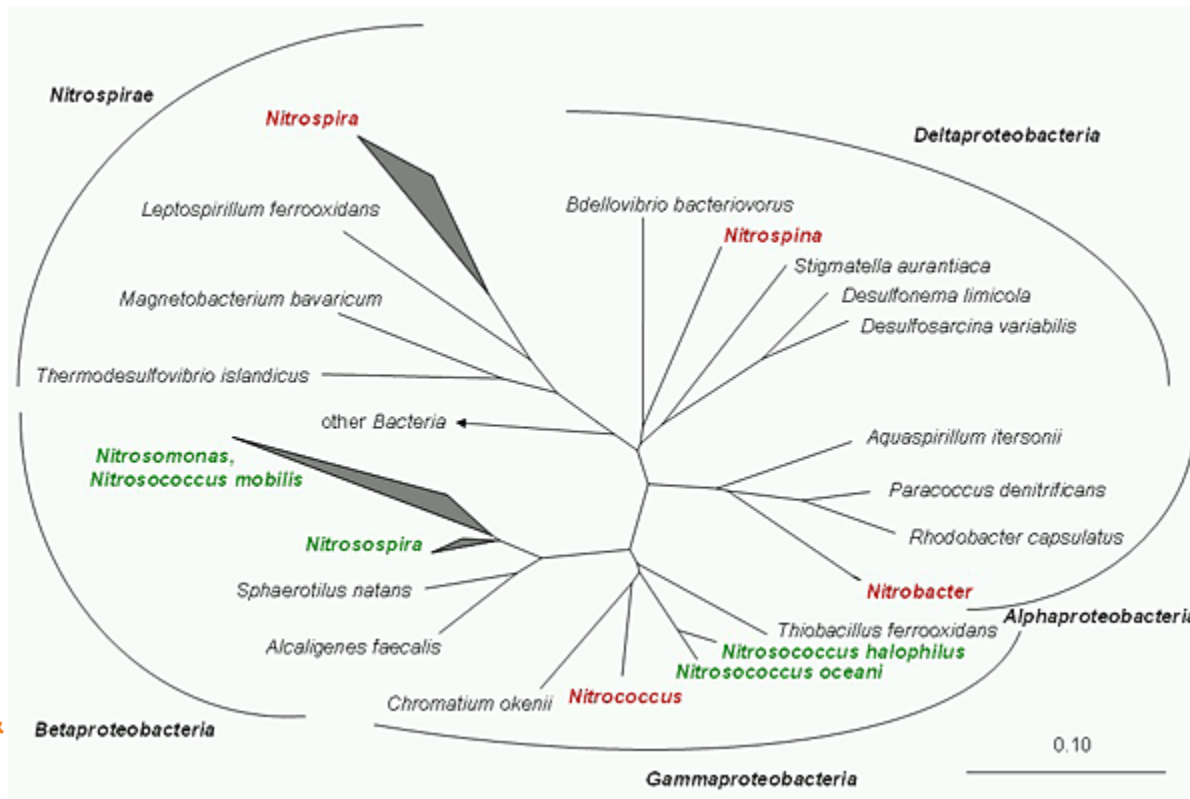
Nitrospirae

Nitrospira

Deltaproteobacteria

Leptospirillum ferrooxidans

Bdellovibrio bacteriovorus

Nitrospina

Stigmatella aurantiaca

Magnetobacterium bavaricum

Desulfonema limicola

Desulfosarcina variabilis

Thermodesulfovibrio islandicus

other Bacteria

Aquaspirillum itersonii

Nitrosomonas, Nitrosococcus mobilis

Paracoccus denitrificans

Rhodobacter capsulatus

Nitrosospira

Sphaerotilus natans

Nitrobacter

Alphaproteobacteria

Thiobacillus ferrooxidans

Alcaligenes faecalis

Nitrosococcus halophilus

Nitrosococcus oceani

Chromatium okenii

Nitrococcus

Betaproteobacteria

0.10

Gammaproteobacteria